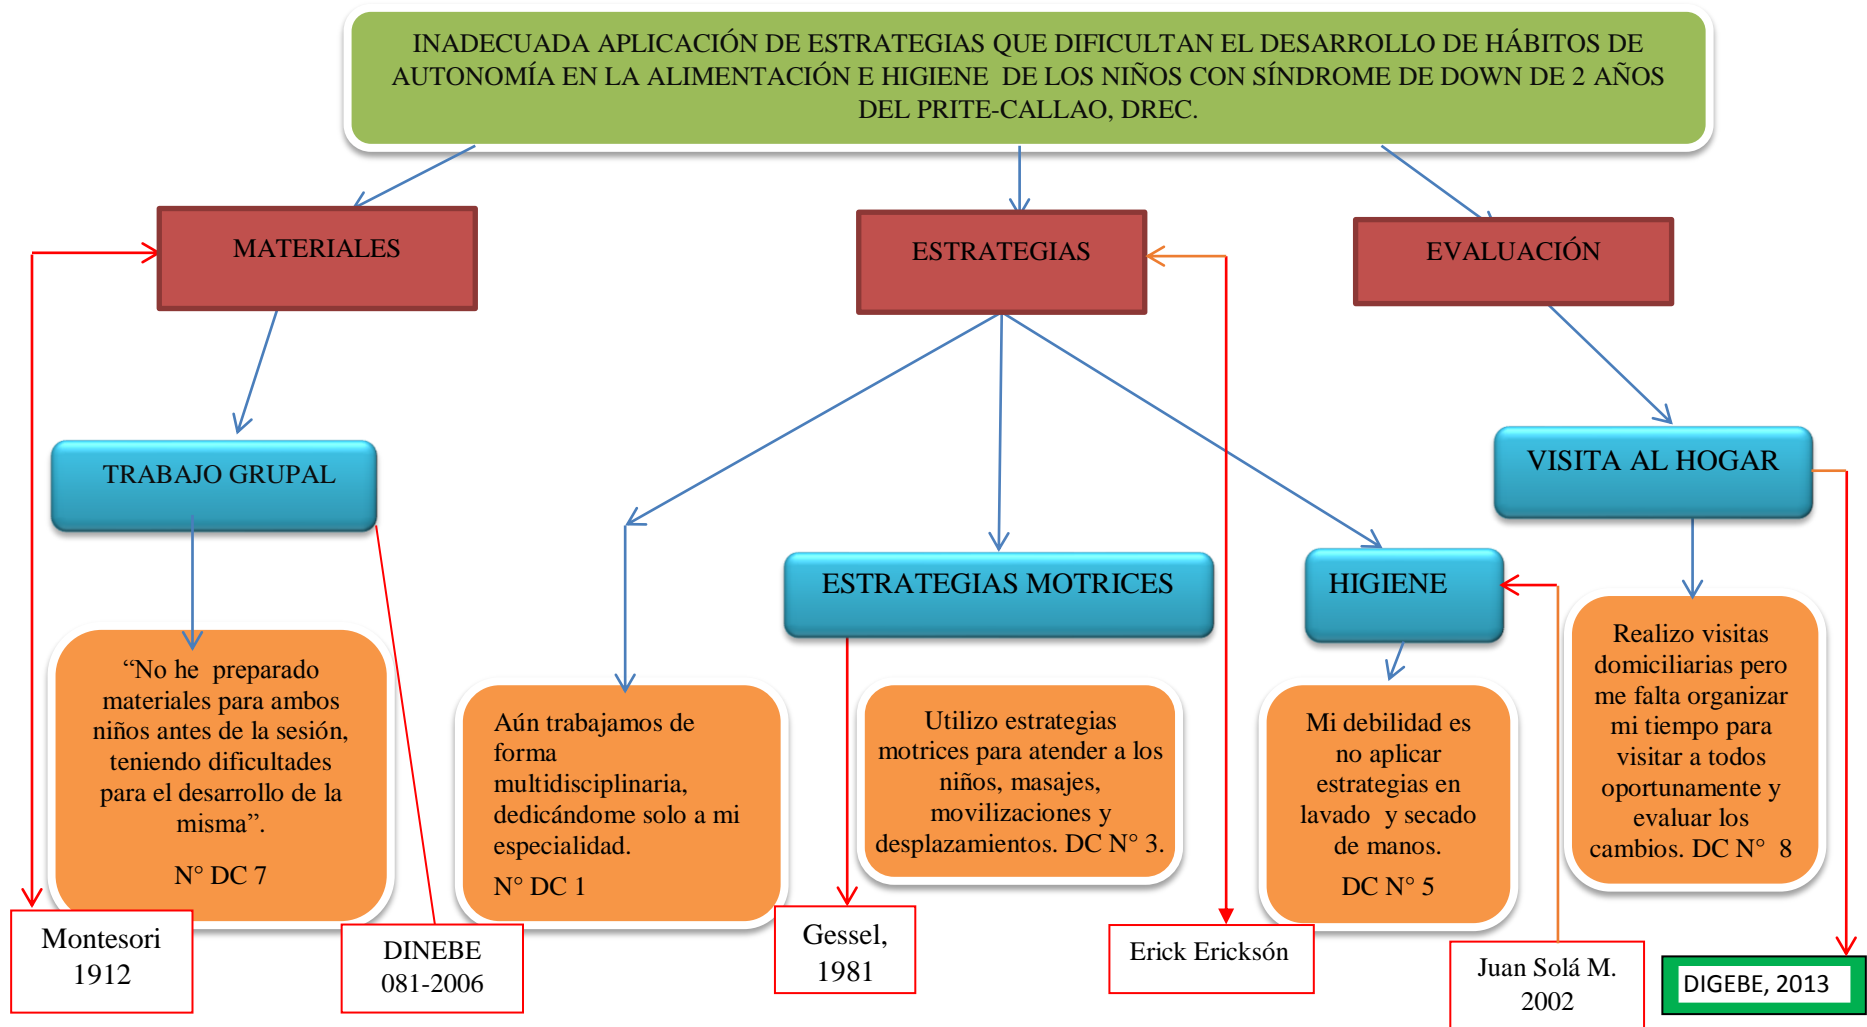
INADECUADA APLICACIÓN DE ESTRATEGIAS QUE DIFICULTAN EL DESARROLLO DE HÁBITOS DE AUTONOMÍA EN LA ALIMENTACIÓN E HIGIENE DE LOS NIÑOS CON SÍNDROME DE DOWN DE 2 AÑOS DEL PRITE-CALLAO, DREC.

MATERIALES

ESTRATEGIAS

EVALUACIÓN

TRABAJO GRUPAL

VISITA AL HOGAR

ESTRATEGIAS MOTRICES

HIGIENE

“No he preparado materiales para ambos niños antes de la sesión, teniendo dificultades para el desarrollo de la misma”.

N° DC 7

Aún trabajamos de forma multidisciplinaria, dedicándome solo a mi especialidad.

N° DC 1

Utilizo estrategias motrices para atender a los niños, masajes, movilizaciones y desplazamientos. DC N° 3.

Mi debilidad es no aplicar estrategias en lavado y secado de manos.

DC N° 5

Realizo visitas domiciliarias pero me falta organizar mi tiempo para visitar a todos oportunamente y evaluar los cambios. DC N° 8

Montesori 1912

DINEBE 081-2006

Gessel, 1981

Erick Ericksón

Juan Solá M. 2002

DIGEBE, 2013